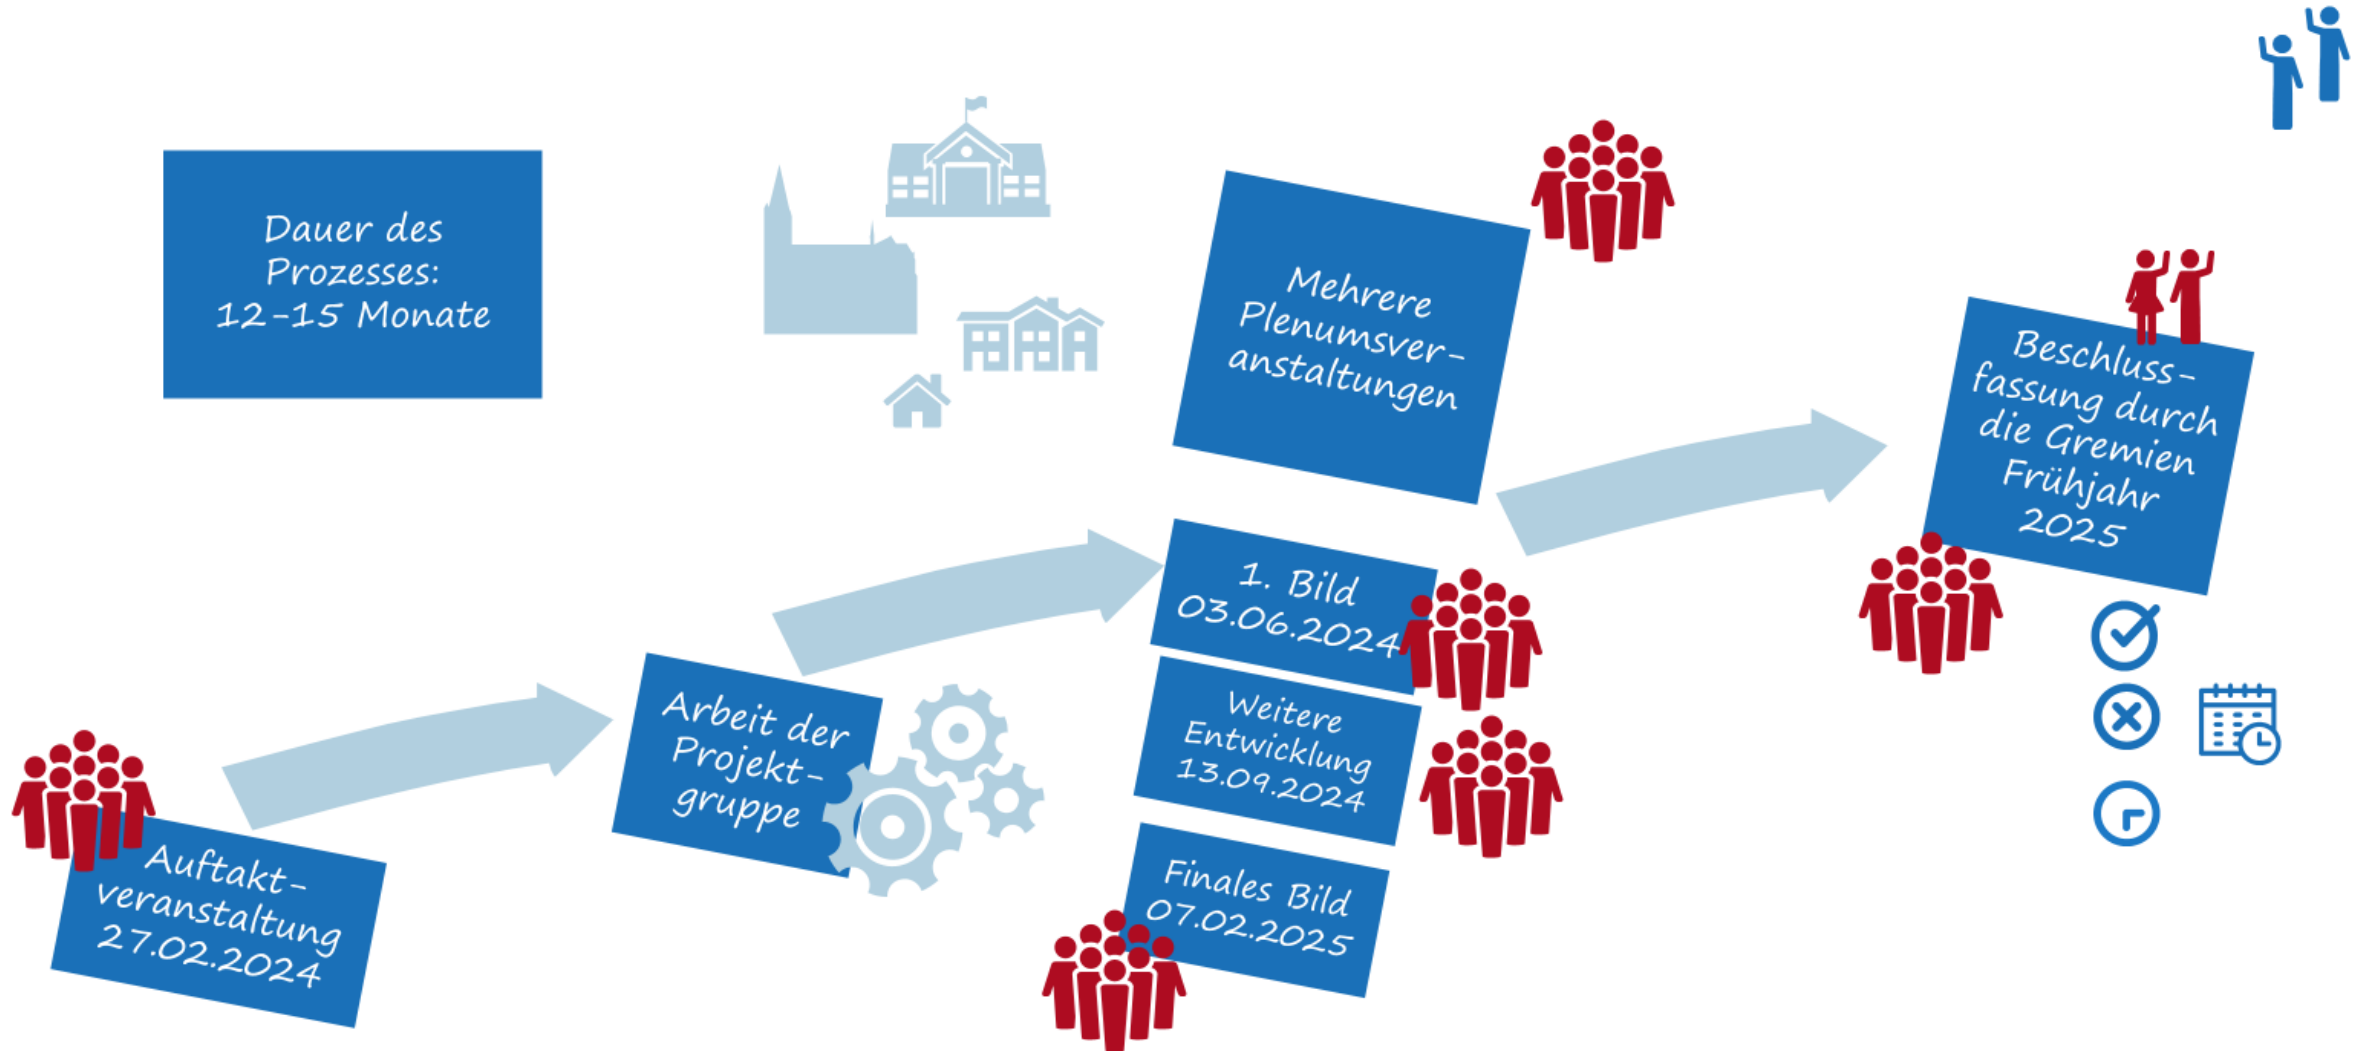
Dauer des Prozesses: 12-15 Monate

Auftakt-veranstaltung 27.02.2024

Arbeit der Projekt-gruppe

Mehrere Plenumsver-anstaltungen

1. Bild 03.06.2024

Weitere Entwicklung 13.09.2024

Finales Bild 07.02.2025

Beschluss-fassung durch die Gremien Frühjahr 2025